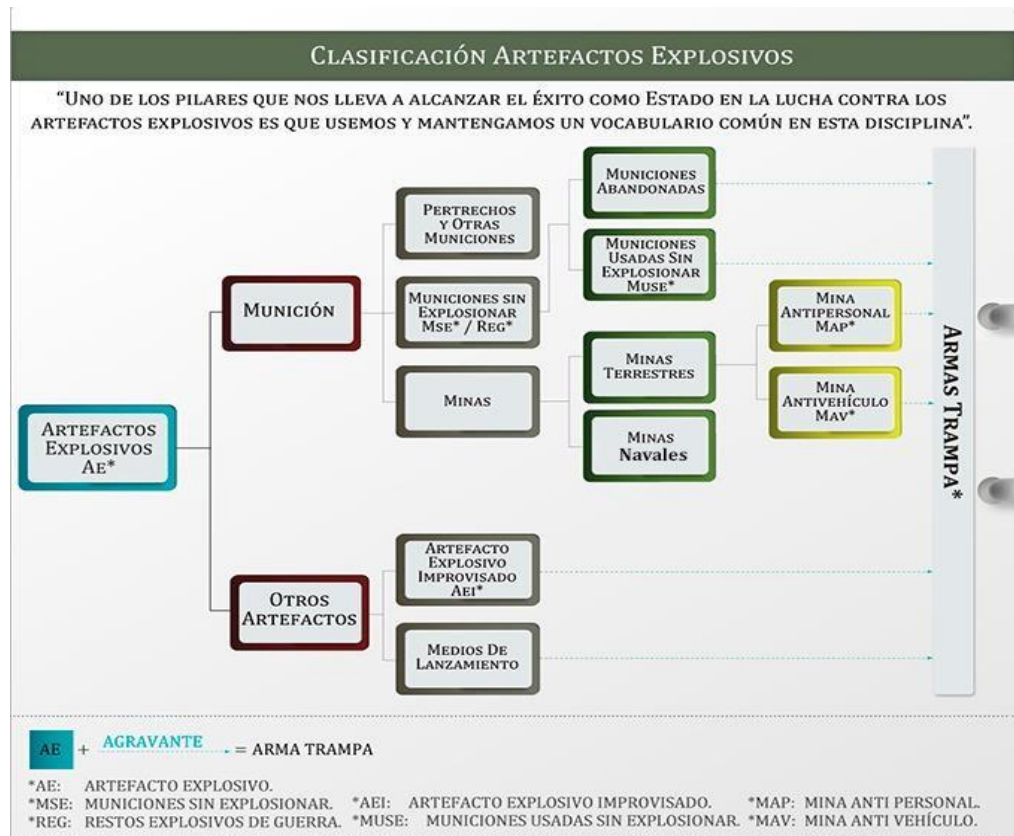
Clasificación Artefactos Explosivos

"Uno de los pilares que nos lleva a alcanzar el éxito como Estado en la lucha contra los artefactos explosivos es que usemos y mantengamos un vocabulario común en esta disciplina".

Artefactos Explosivos Ae*

Munición

Pertrechos y Otras Municiones

Municiones sin Explosionar Mse* / Reg*

Minas

Municiones Abandonadas

Municiones Usadas Sin Explosionar Muse*

Minas Terrestres

Minas Navales

Mina Antipersonal Map*

Mina Antivehículo Mav*

Otros Artefactos

Artefacto Explosivo Improvisado Aei*

Medios De Lanzamiento

Armas Trampa*

AE + AGRAVANTE = ARMA TRAMPA

*AE: ARTEFACTO EXPLOSIVO.
*MSE: MUNICIONES SIN EXPLOSIONAR. *AEI: ARTEFACTO EXPLOSIVO IMPROVISADO. *MAP: MINA ANTI PERSONAL.
*REG: RESTOS EXPLOSIVOS DE GUERRA. *MUSE: MUNICIONES USADAS SIN EXPLOSIONAR. *MAV: MINA ANTI VEHÍCULO.